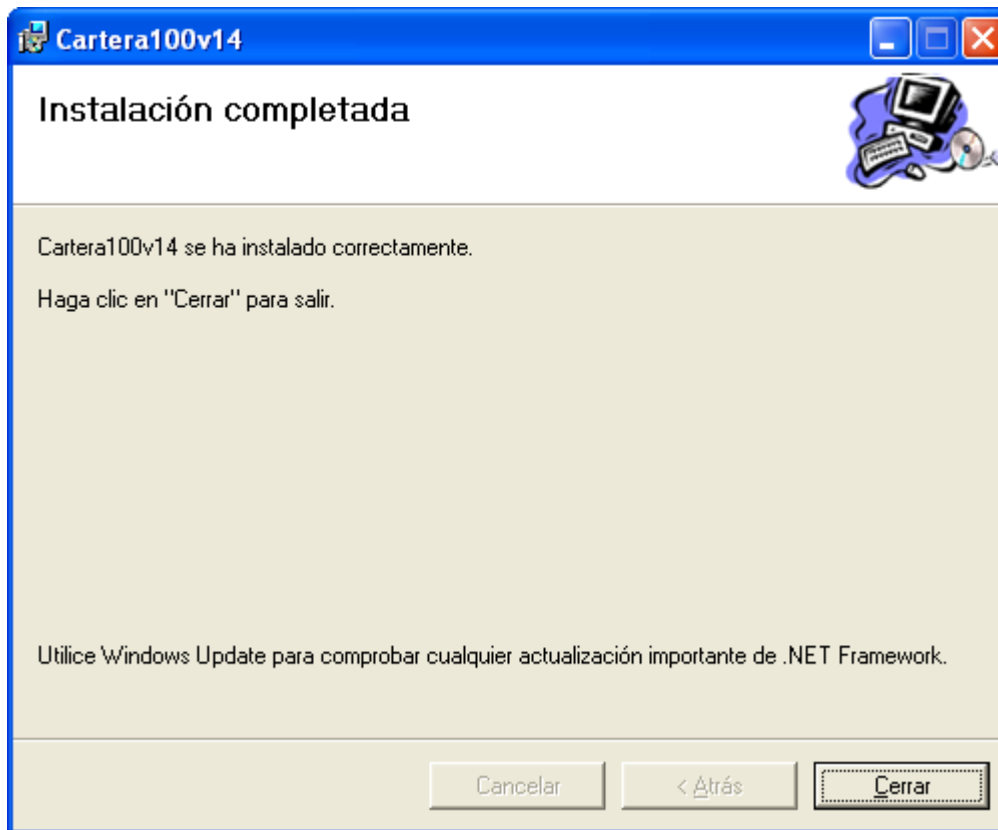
Cartera100v14

Instalación completada

Cartera100v14 se ha instalado correctamente.

Haga clic en "Cerrar" para salir.

Utilice Windows Update para comprobar cualquier actualización importante de .NET Framework.

Cancelar
< Atrás
Cerrar